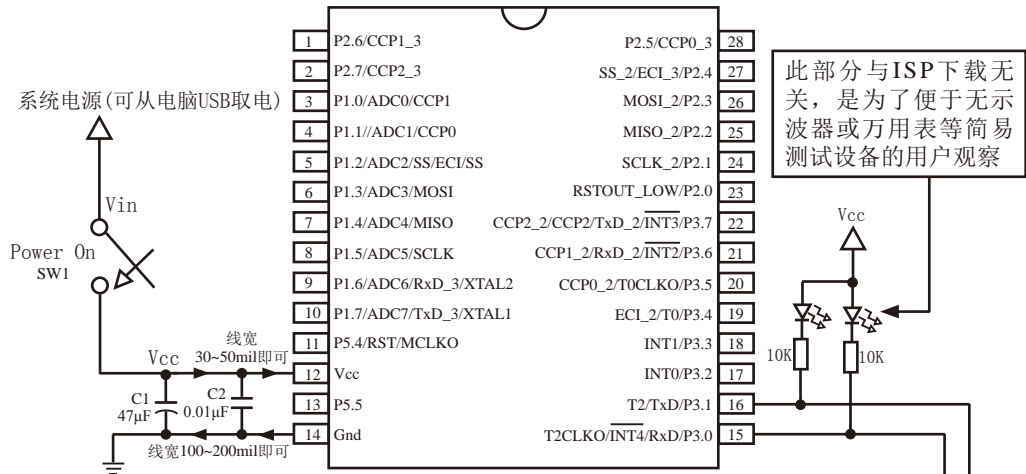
1 P2.6/CCP1_3
2 P2.7/CCP2_3
3 P1.0/ADC0/CCP1
4 P1.1//ADC1/CCP0
5 P1.2/ADC2/SS/ECI/SS
6 P1.3/ADC3/MOSI
7 P1.4/ADC4/MISO
8 P1.5/ADC5/SCLK
9 P1.6/ADC6/RxD_3/XTAL2
10 P1.7/ADC7/TxD_3/XTAL1
11 P5.4/RST/MCLKO
12 Vcc
13 P5.5
14 Gnd

P2.5/CCP0_3 28
SS_2/ECI_3/P2.4 27
MOSI_2/P2.3 26
MISO_2/P2.2 25
SCLK_2/P2.1 24
RSTOUT_LOW/P2.0 23
CCP2_2/CCP2/TxD_2/$\overline{INT3}$/P3.7 22
CCP1_2/RxD_2/$\overline{INT2}$/P3.6 21
CCP0_2/T0CLKO/P3.5 20
ECI_2/T0/P3.4 19
INT1/P3.3 18
INT0/P3.2 17
T2/TxD/P3.1 16
T2CLKO/$\overline{INT4}$/RxD/P3.0 15

系统电源(可从电脑USB取电)

Vin

Power On
SW1

Vcc

线宽
30~50mil即可

C1
47μF

C2
0.01μF

线宽100~200mil即可

此部分与ISP下载无关，是为了便于无示波器或万用表等简易测试设备的用户观察

Vcc

10K

10K